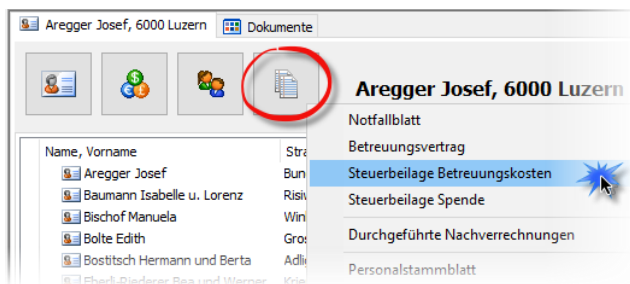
Aregger Josef, 6000 Luzern
Dokumente

Aregger Josef, 6000 Luzern

| Name, Vorname | Stra |
|---|---|
| Aregger Josef | Bun |
| Baumann Isabelle u. Lorenz | Risi |
| Bischof Manuela | Win |
| Bolte Edith | Gros |
| Bostitsch Hermann und Berta | Adli |
| Eberli-Riederer Bea und Werner | Krie |

Notfallblatt
Betreuungsvertrag
Steuerbeilage Betreuungskosten
Steuerbeilage Spende
Durchgeführte Nachverrechnungen
Personalstammblatt